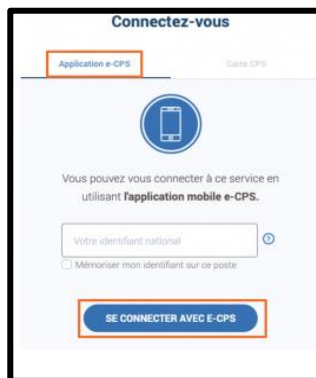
Connectez-vous

Application e-CPS

Carte CPS

Vous pouvez vous connecter à ce service en utilisant l'application mobile e-CPS.

Votre identifiant national

Mémoriser mon identifiant sur ce poste

SE CONNECTER AVEC E-CPS